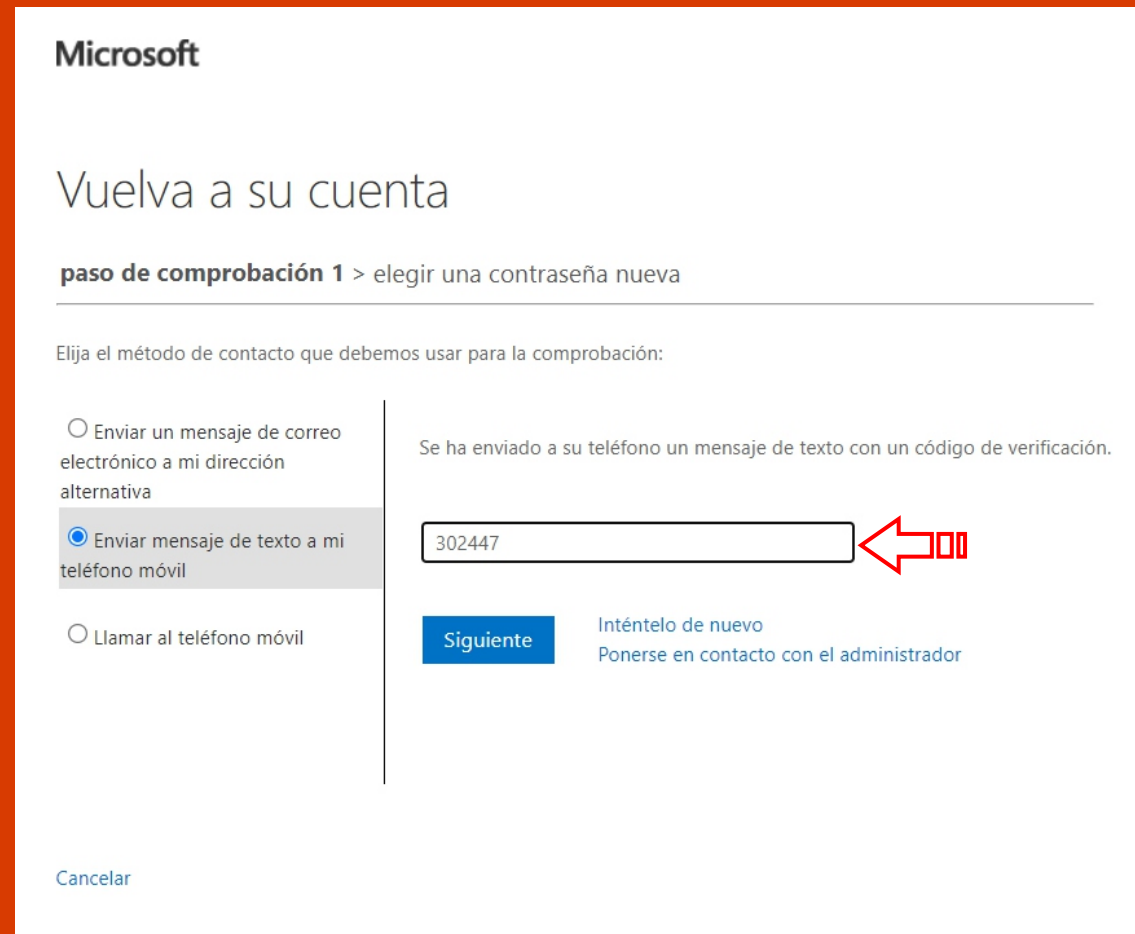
Microsoft

Vuelva a su cuenta

paso de comprobación 1 > elegir una contraseña nueva

Elija el método de contacto que debemos usar para la comprobación:

Enviar un mensaje de correo electrónico a mi dirección alternativa

Enviar mensaje de texto a mi teléfono móvil

Llamar al teléfono móvil

Se ha enviado a su teléfono un mensaje de texto con un código de verificación.

302447

Siguiente

Inténtelo de nuevo

Ponerse en contacto con el administrador

Cancelar